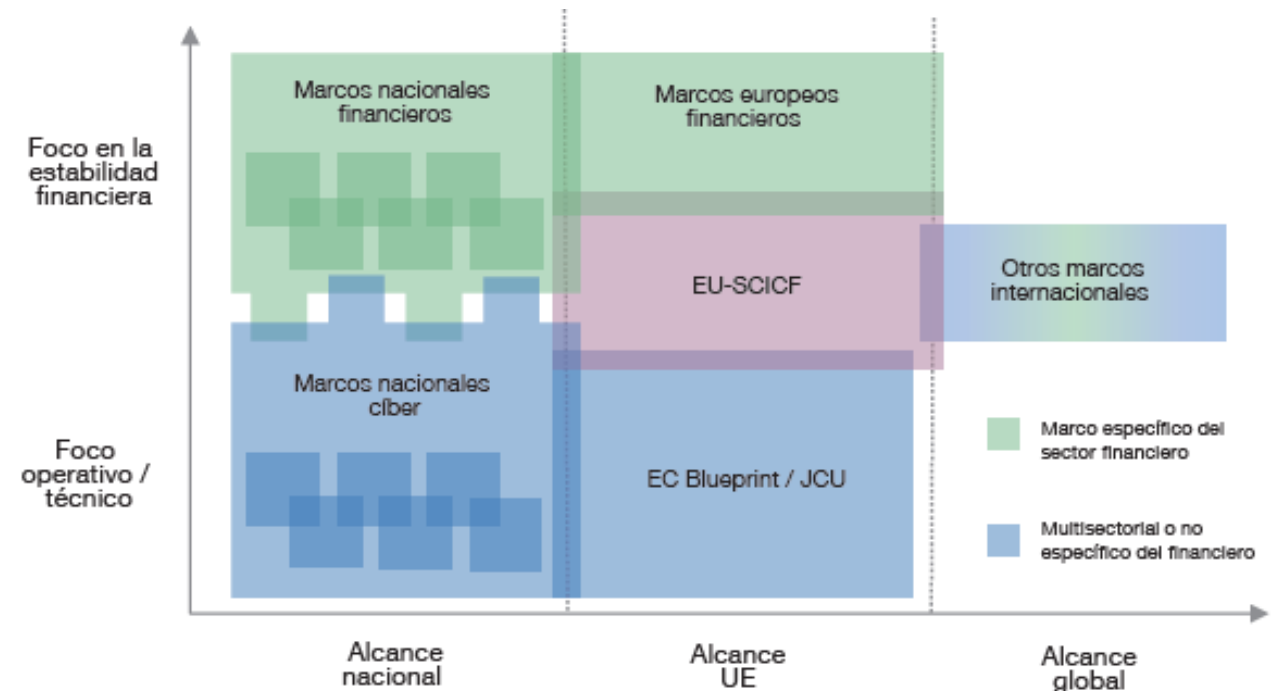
Foco en la estabilidad financiera

Foco operativo / técnico

Marcos nacionales financieros

Marcos europeos financieros

EU-SCICF

Otros marcos internacionales

Marcos nacionales cíber

EC Blueprint / JCU

Marco específico del sector financiero

Multisectorial o no específico del financiero

Alcance nacional

Alcance UE

Alcance global